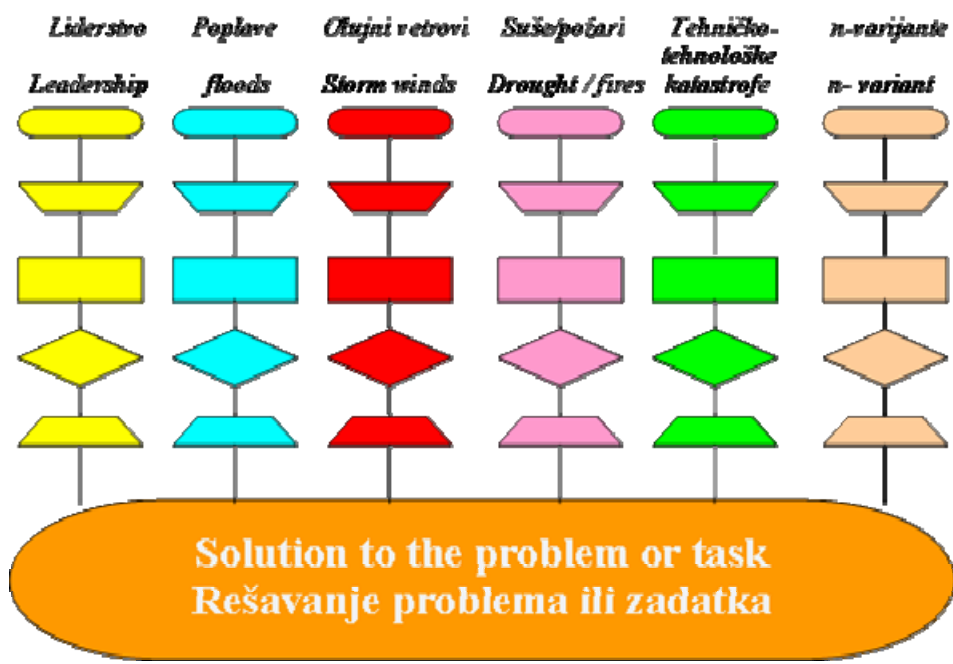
Liderstvo

Leadership

Poplave

floods

Olujni vetrovi

Storm winds

Suše/požari

Drought / fires

Tehničko-tehnološke katastrofe

n-varijante

n- variant

Solution to the problem or task
Rešavanje problema ili zadatka